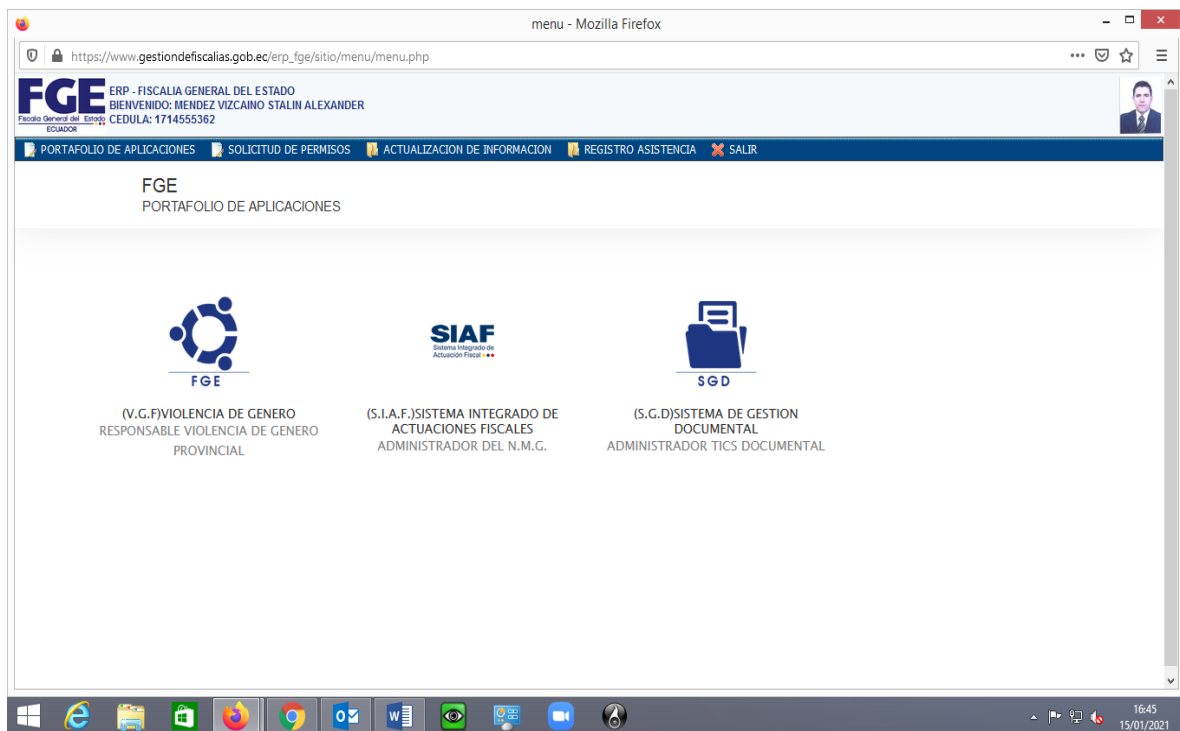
menu - Mozilla Firefox

https://www.gestiondefiscalias.gob.ec/erp_fge/sitio/menu/menu.php

FGE
Fiscalía General del Estado
ECUADOR

ERP - FISCALIA GENERAL DEL ESTADO
BIENVENIDO: MENDEZ VIZCAINO STALIN ALEXANDER
CEDULA: 1714555362

PORTAFOLIO DE APLICACIONES | SOLICITUD DE PERMISOS | ACTUALIZACION DE INFORMACION | REGISTRO ASISTENCIA | SALIR

FGE
PORTAFOLIO DE APLICACIONES

FGE

(V.G.F)VIOLENCIA DE GENERO
RESPONSABLE VIOLENCIA DE GENERO PROVINCIAL

SIAF
Sistema Integrado de Actuación Fiscal

(S.I.A.F.)SISTEMA INTEGRADO DE ACTUACIONES FISCALES
ADMINISTRADOR DEL N.M.G.

SGD

(S.G.D)SISTEMA DE GESTION DOCUMENTAL
ADMINISTRADOR TICS DOCUMENTAL

16:45
15/01/2021